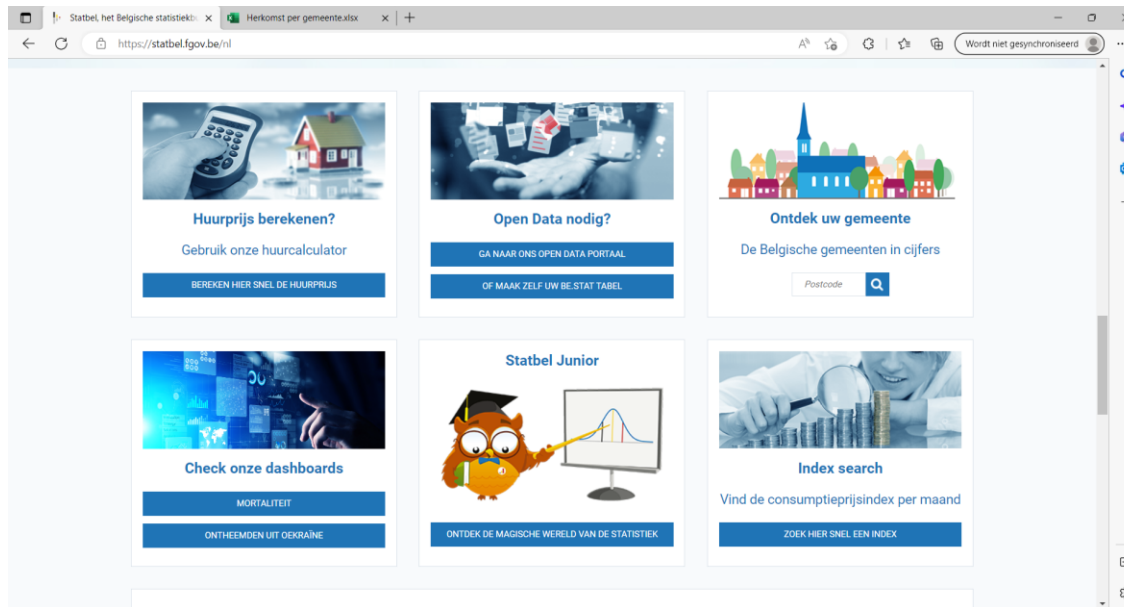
Statbel, het Belgische statistiekb
Herkomst per gemeente.xlsx
https://statbel.fgov.be/nl
Wordt niet gesynchroniseerd

Huurprijs berekenen?
Gebruik onze huurcalculator
BEREKEN HIER SNEL DE HUURPRIJS

Open Data nodig?
GA NAAR ONS OPEN DATA PORTAAL
OF MAAK ZELF UW BE.STAT TABEL

Ontdek uw gemeente
De Belgische gemeenten in cijfers
Postcode

Check onze dashboards
MORTALITEIT
ONTHEEMDEN UIT OEKRAÏNE

Statbel Junior
ONTDEK DE MAGISCHE WERELD VAN DE STATISTIEK

Index search
Vind de consumptieprijsindex per maand
ZOEK HIER SNEL EEN INDEX